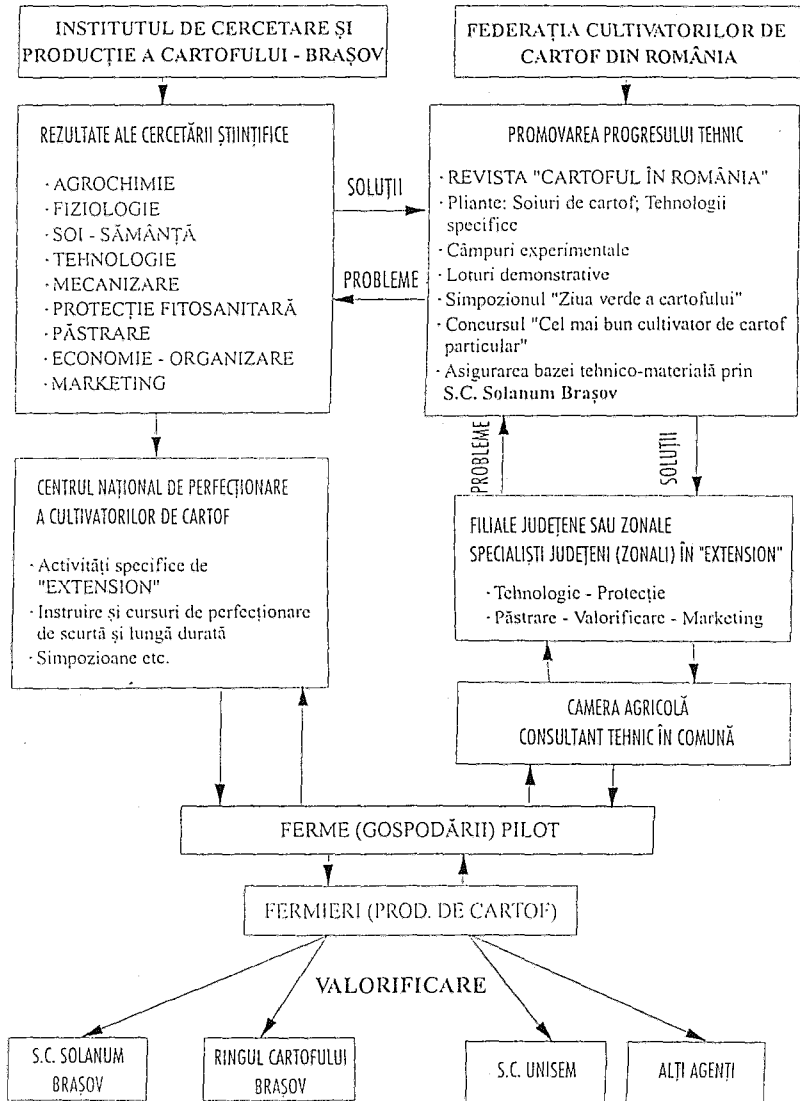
INSTITUTUL DE CERCETARE ȘI PRODUCȚIE A CARTOFULUI - BRAȘOV

FEDERAȚIA CULTIVATORILOR DE CARTOF DIN ROMÂNIA

REZULTATE ALE CERCETĂRII ȘTIINȚIFICE

· AGROCHIMIE
· FIZIOLOGIE
· SOI - SĂMÂNȚĂ
· TEHNOLOGIE
· MECANIZARE
· PROTECȚIE FITOSANITARĂ
· PĂSTRARE
· ECONOMIE - ORGANIZARE
· MARKETING

SOLUȚII

PROBLEME

PROMOVAREA PROGRESULUI TEHNIC

· REVISTA "CARTOFUL ÎN ROMÂNIA"
· Pliante: Soiuri de cartof; Tehnologii specifice
· Câmpuri experimentale
· Loturi demonstrative
· Simpozionul "Ziua verde a cartofului"
· Concursul "Cel mai bun cultivator de cartof particular"
· Asigurarea bazei tehnico-materială prin S.C. Solanum Brașov

PROBLEME

SOLUȚII

CENTRUL NAȚIONAL DE PERFECȚIONARE A CULTIVATORILOR DE CARTOF

· Activități specifice de "EXTENSION"
· Instruire și cursuri de perfecționare de scurtă și lungă durată
· Simpozioane etc.

FILIALE JUDEȚENE SAU ZONALE SPECIALIȘTI JUDEȚENI (ZONALI) ÎN "EXTENSION"

· Tehnologie - Protecție
· Păstrare - Valorificare - Marketing

CAMERA AGRICOLĂ CONSULTANT TEHNIC ÎN COMUNĂ

FERME (GOSPODĂRII) PILOT

FERMIERI (PROD. DE CARTOF)

VALORIFICARE

S.C. SOLANUM BRAȘOV

RINGUL CARTOFULUI BRAȘOV

S.C. UNISEM

ALȚI AGENȚI